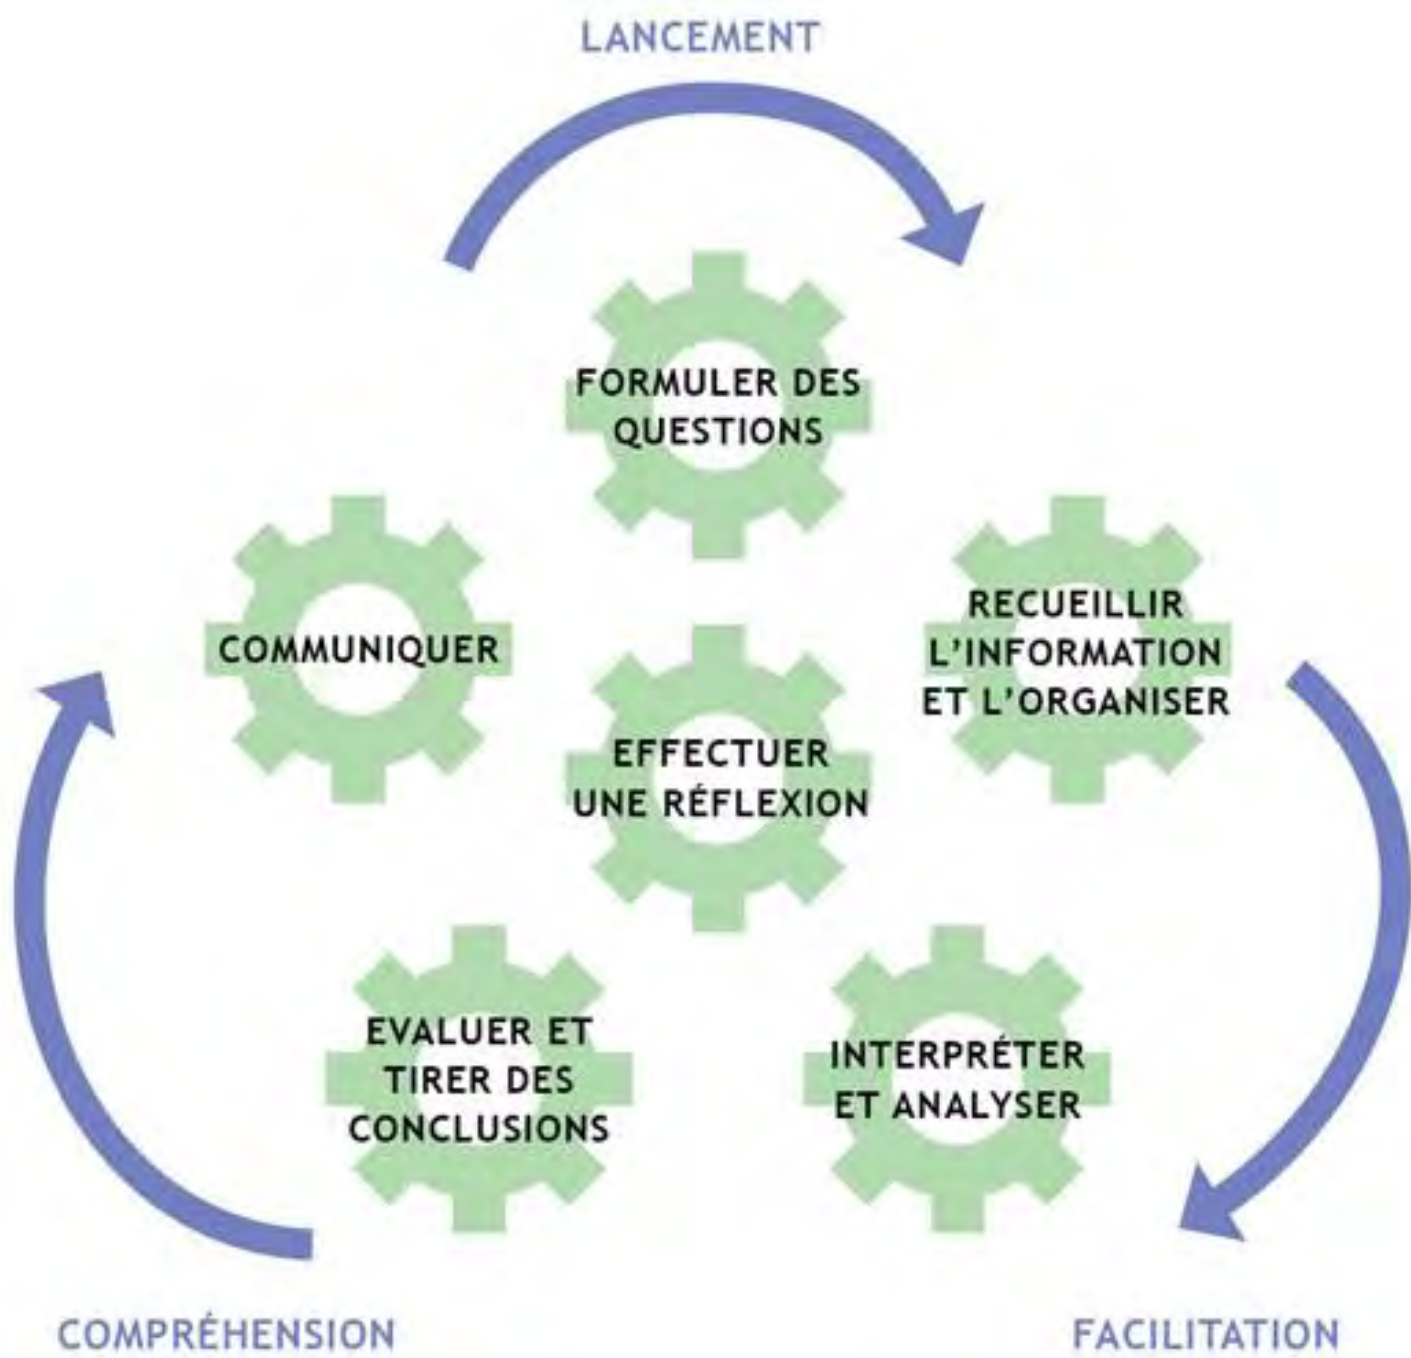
LANCEMENT

FORMULER DES QUESTIONS

COMMUNIQUER

RECUEILLIR L'INFORMATION ET L'ORGANISER

EFFECTUER UNE RÉFLEXION

EVALUER ET TIRER DES CONCLUSIONS

INTERPRÉTER ET ANALYSER

COMPRÉHENSION

FACILITATION